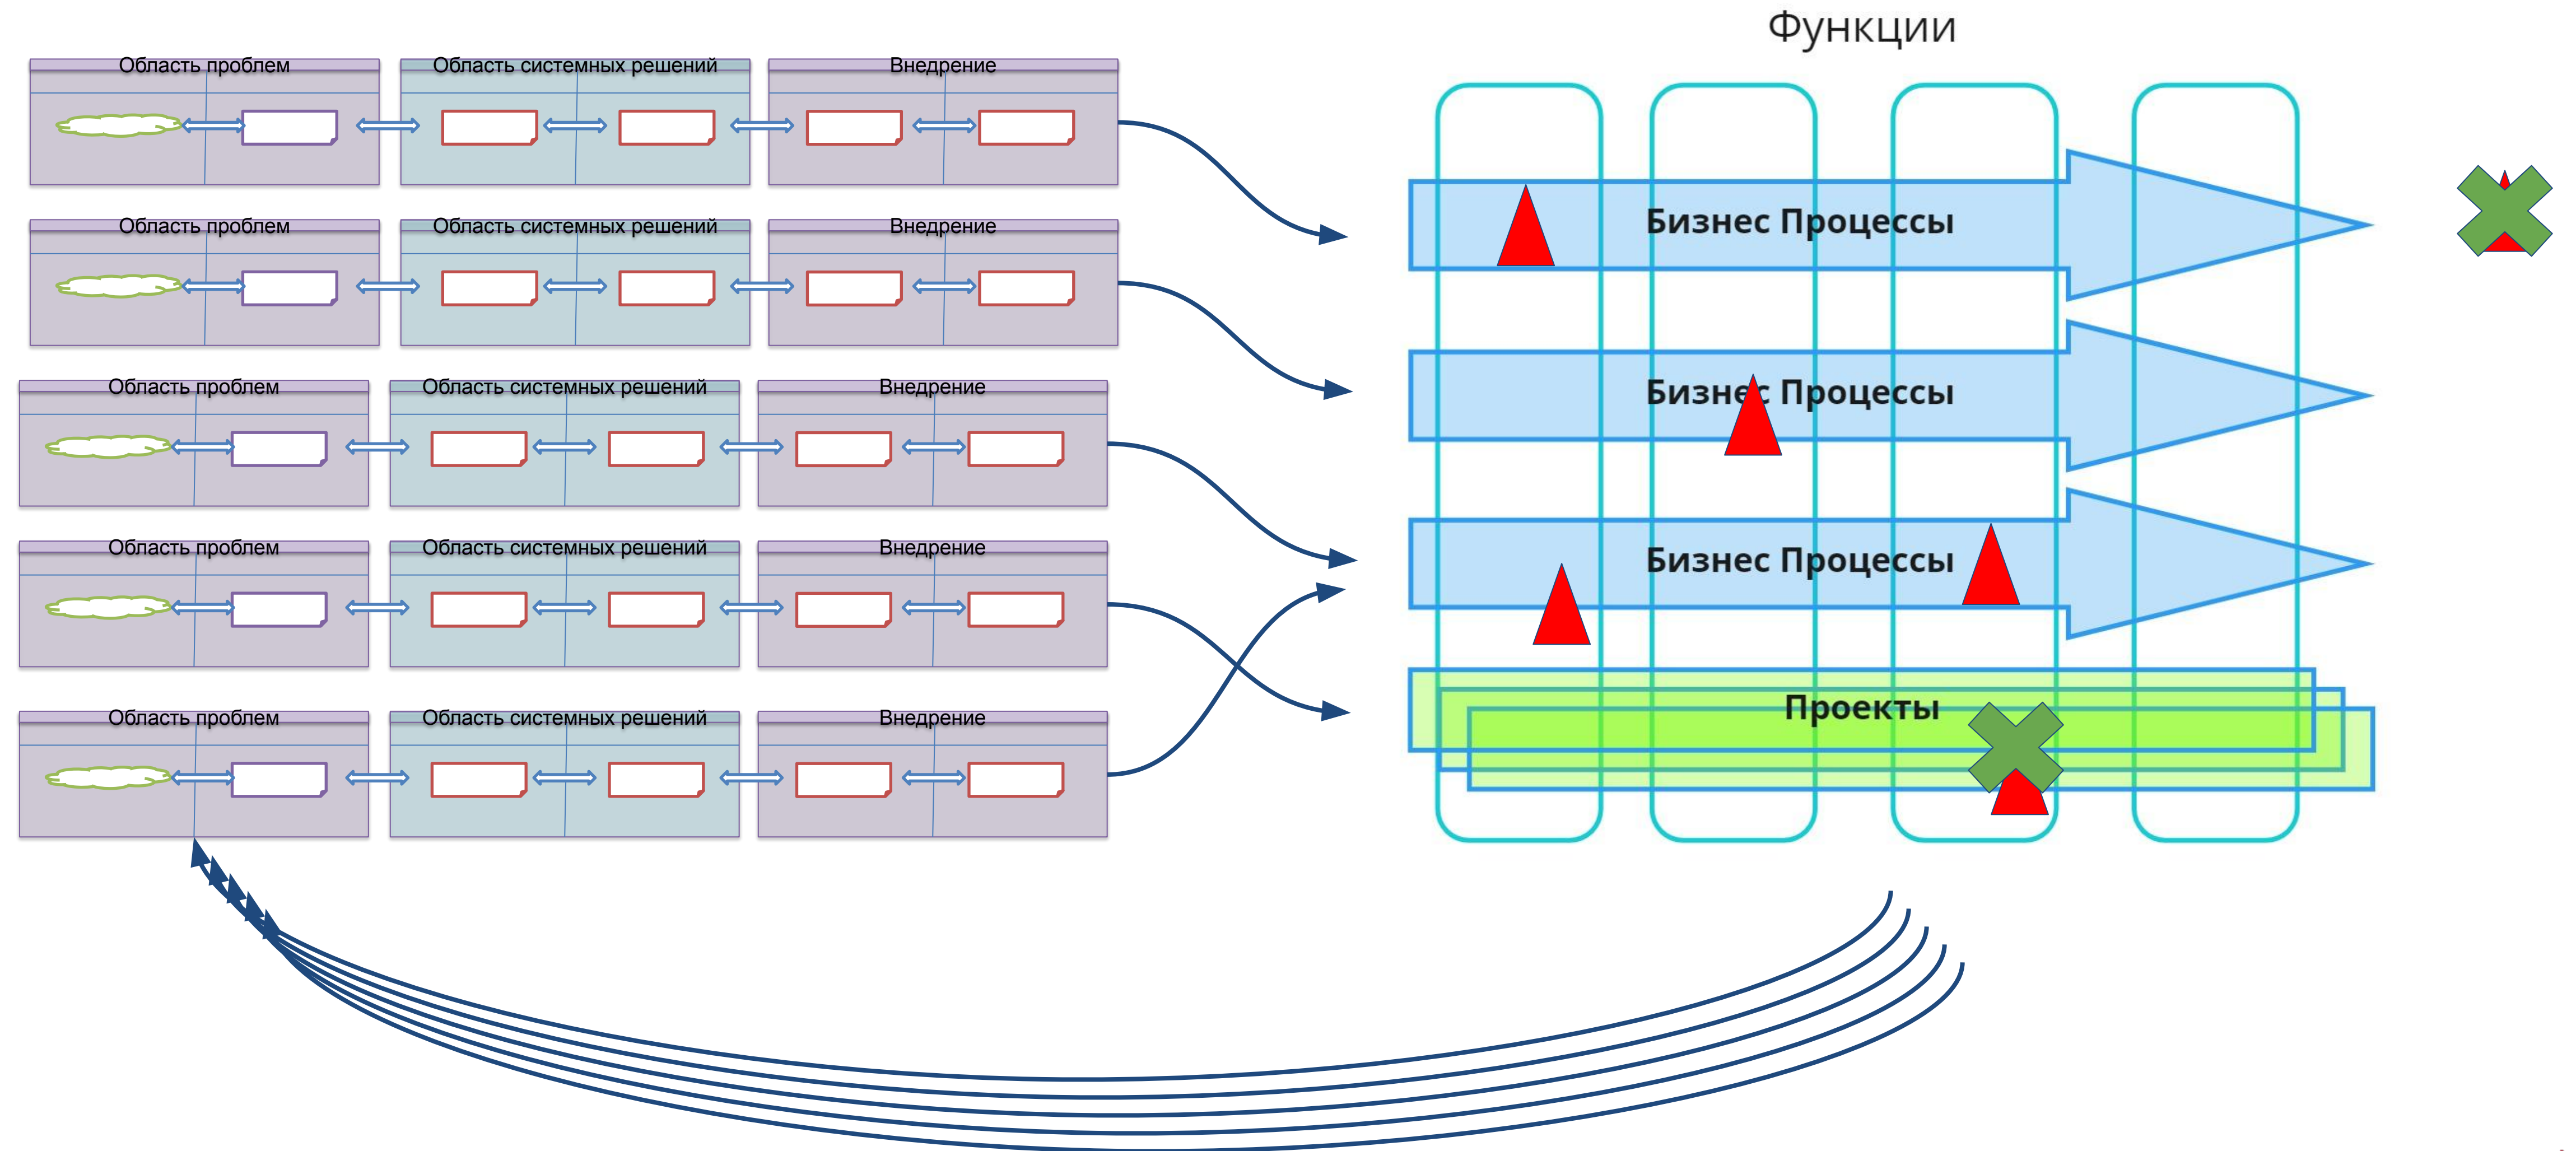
Функции

Область проблем
Область системных решений
Внедрение

Область проблем
Область системных решений
Внедрение

Область проблем
Область системных решений
Внедрение

Область проблем
Область системных решений
Внедрение

Область проблем
Область системных решений
Внедрение

Бизнес Процессы

Бизнес Процессы

Бизнес Процессы

Проекты